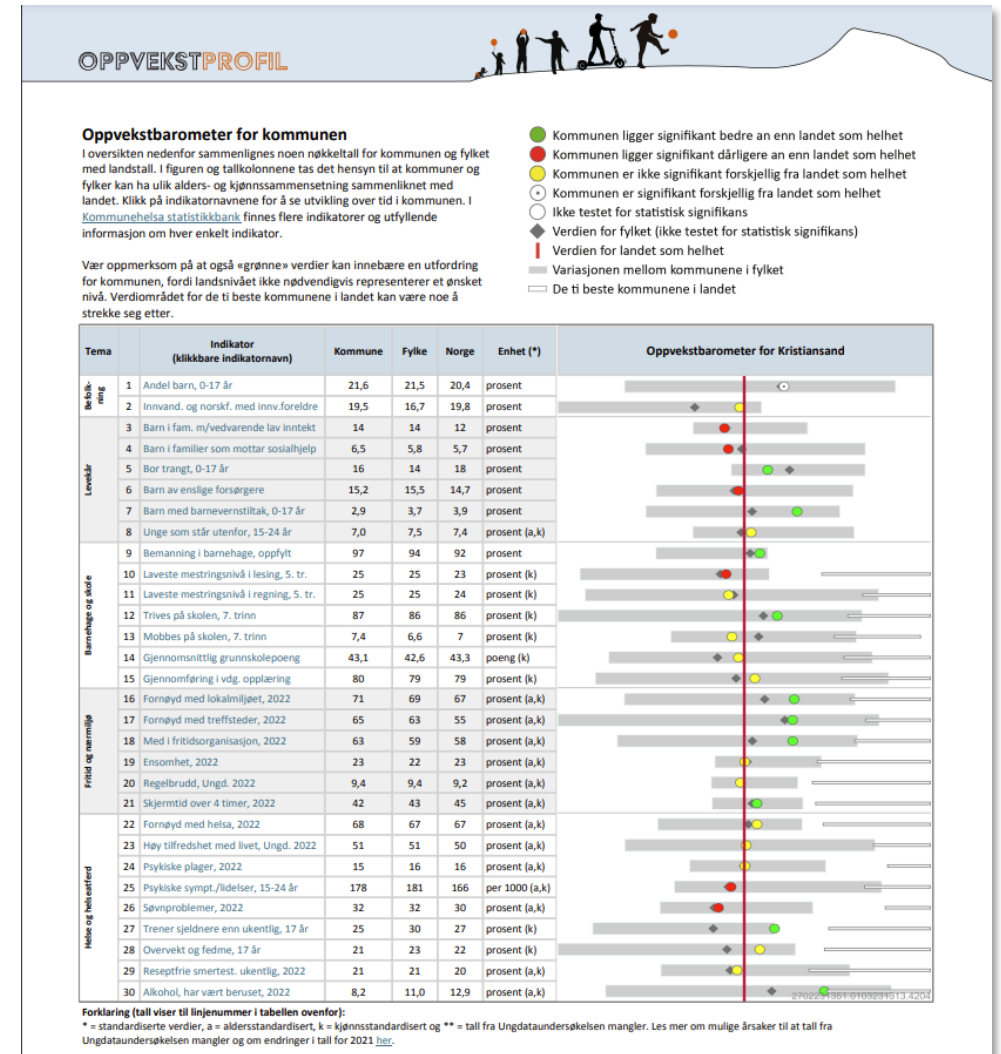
OPPVEKSTPROFIL

Oppvekstbarometer for kommunen

I oversikten nedenfor sammenlignes noen nøkkeltall for kommunen og fylket med landstall. I figuren og tallkolonnene tas det hensyn til at kommuner og fylker kan ha ulik alders- og kjønnssammensetning sammenliknet med landet. Klikk på indikatornavnene for å se utvikling over tid i kommunen. I Kommunehelsa statistikkbank finnes flere indikatorer og utfyllende informasjon om hver enkelt indikator.

Vær oppmerksom på at også «grønne» verdier kan innebære en utfordring for kommunen, fordi landsnivået ikke nødvendigvis representerer et ønsket nivå. Verdiområdet for de ti beste kommunene i landet kan være noe å strekke seg etter.

Kommunen ligger signifikant bedre an enn landet som helhet
Kommunen ligger signifikant dårligere an enn landet som helhet
Kommunen er ikke signifikant forskjellig fra landet som helhet
Kommunen er signifikant forskjellig fra landet som helhet
Ikke testet for statistisk signifikans
Verdien for fylket (ikke testet for statistisk signifikans)
Verdien for landet som helhet
Variasjonen mellom kommunene i fylket
De ti beste kommunene i landet

| Tema | | Indikator (klikkbare indikatornavn) | Kommune | Fylke | Norge | Enhet (*) | Oppvekstbarometer for Kristiansand |
|---|---|---|---|---|---|---|---|
| Befolkning | 1 | Andel barn, 0-17 år | 21,6 | 21,5 | 20,4 | prosent | |
| | 2 | Innvand. og norskf. med innv.foreldre | 19,5 | 16,7 | 19,8 | prosent | |
| Levekår | 3 | Barn i fam. m/vedvarende lav inntekt | 14 | 14 | 12 | prosent | |
| | 4 | Barn i familier som mottar sosialhjelp | 6,5 | 5,8 | 5,7 | prosent | |
| | 5 | Bor trangt, 0-17 år | 16 | 14 | 18 | prosent | |
| | 6 | Barn av enslige forsørgere | 15,2 | 15,5 | 14,7 | prosent | |
| | 7 | Barn med barnevernstiltak, 0-17 år | 2,9 | 3,7 | 3,9 | prosent | |
| | 8 | Unge som står utenfor, 15-24 år | 7,0 | 7,5 | 7,4 | prosent (a,k) | |
| Barnehage og skole | 9 | Bemanning i barnehage, oppfylt | 97 | 94 | 92 | prosent | |
| | 10 | Laveste mestringsnivå i lesing, 5. tr. | 25 | 25 | 23 | prosent (k) | |
| | 11 | Laveste mestringsnivå i regning, 5. tr. | 25 | 25 | 24 | prosent (k) | |
| | 12 | Trives på skolen, 7. trinn | 87 | 86 | 86 | prosent (k) | |
| | 13 | Mobbes på skolen, 7. trinn | 7,4 | 6,6 | 7 | prosent (k) | |
| | 14 | Gjennomsnittlig grunnskolepoeng | 43,1 | 42,6 | 43,3 | poeng (k) | |
| | 15 | Gjennomføring i vdg. opplæring | 80 | 79 | 79 | prosent (k) | |
| Fritid og nærmiljø | 16 | Fornøyd med lokalmiljøet, 2022 | 71 | 69 | 67 | prosent (a,k) | |
| | 17 | Fornøyd med treffsteder, 2022 | 65 | 63 | 55 | prosent (a,k) | |
| | 18 | Med i fritidsorganisasjon, 2022 | 63 | 59 | 58 | prosent (a,k) | |
| | 19 | Ensomhet, 2022 | 23 | 22 | 23 | prosent (a,k) | |
| | 20 | Regelbrudd, Ungd. 2022 | 9,4 | 9,4 | 9,2 | prosent (a,k) | |
| | 21 | Skjermtid over 4 timer, 2022 | 42 | 43 | 45 | prosent (a,k) | |
| Helse og helseatferd | 22 | Fornøyd med helsa, 2022 | 68 | 67 | 67 | prosent (a,k) | |
| | 23 | Høy tilfredshet med livet, Ungd. 2022 | 51 | 51 | 50 | prosent (a,k) | |
| | 24 | Psykiske plager, 2022 | 15 | 16 | 16 | prosent (a,k) | |
| | 25 | Psykiske sympt./lidelser, 15-24 år | 178 | 181 | 166 | per 1000 (a,k) | |
| | 26 | Søvnproblemer, 2022 | 32 | 32 | 30 | prosent (a,k) | |
| | 27 | Trener sjeldnere enn ukentlig, 17 år | 25 | 30 | 27 | prosent (k) | |
| | 28 | Overvekt og fedme, 17 år | 21 | 23 | 22 | prosent (k) | |
| | 29 | Reseptfrie smertest. ukentlig, 2022 | 21 | 21 | 20 | prosent (a,k) | |
| | 30 | Alkohol, har vært beruset, 2022 | 8,2 | 11,0 | 12,9 | prosent (a,k) | 2702231351.0103231313.4204 |

Forklaring (tall viser til linjenummer i tabellen ovenfor):
* = standardiserte verdier, a = aldersstandardisert, k = kjønnsstandardisert og ** = tall fra Ungdataundersøkelsen mangler. Les mer om mulige årsaker til at tall fra Ungdataundersøkelsen mangler og om endringer i tall for 2021 her.